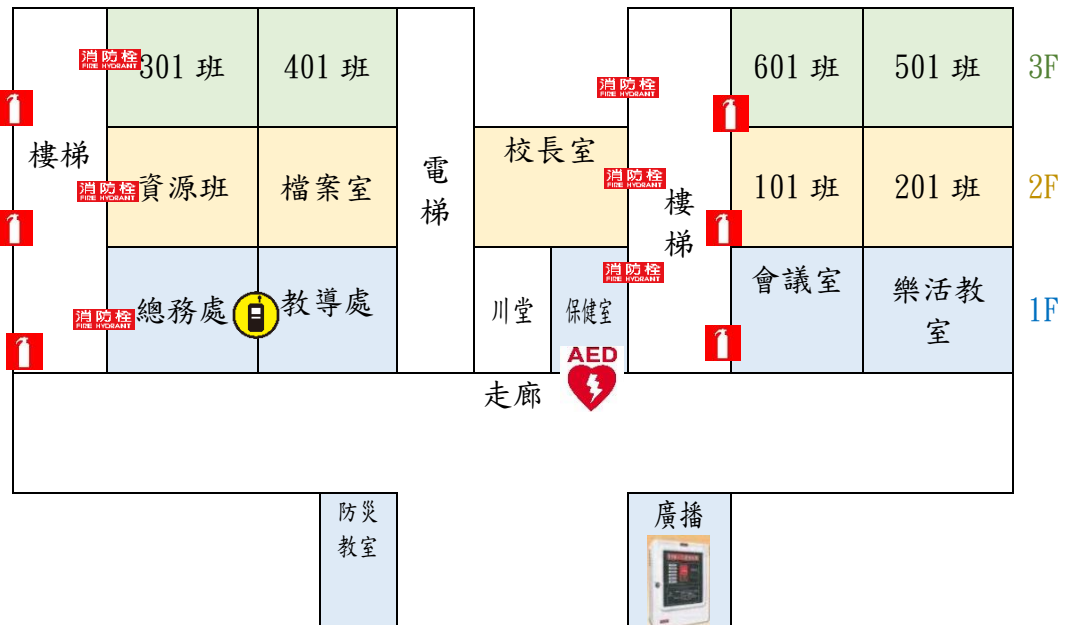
消防栓
FIRE HYDRANT
301 班

401 班

消防栓
FIRE HYDRANT

601 班

501 班

3F

樓梯

消防栓
FIRE HYDRANT
資源班

檔案室

電梯

校長室

消防栓
FIRE HYDRANT

樓梯

101 班

201 班

2F

消防栓
FIRE HYDRANT
總務處

教導處

川堂

保健室

消防栓
FIRE HYDRANT

會議室

樂活教室

1F

AED

走廊

防災教室

廣播